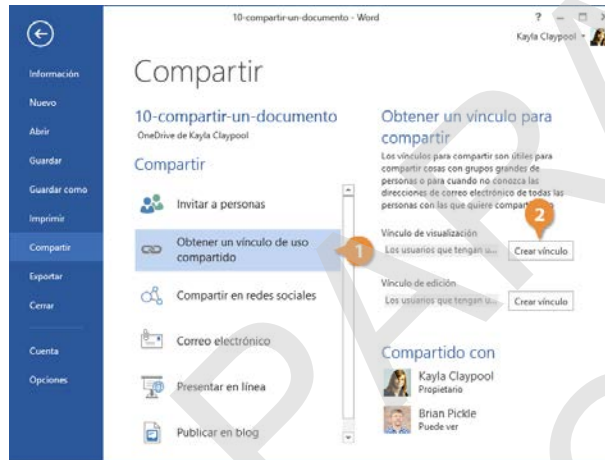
10-compartir-un-documento - Word

?

Kayla Claypool

Información
Nuevo
Abrir
Guardar
Guardar como
Imprimir
Compartir
Exportar
Cerrar
Cuenta
Opciones

Compartir

10-compartir-un-documento
OneDrive de Kayla Claypool

Compartir

Invitar a personas

Obtener un vínculo de uso compartido

1

Compartir en redes sociales

Correo electrónico

Presentar en línea

Publicar en blog

Obtener un vínculo para compartir

Los vínculos para compartir son útiles para compartir cosas con grupos grandes de personas o para cuando no conozca las direcciones de correo electrónico de todas las personas con las que quiere compar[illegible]

2

Vínculo de visualización
Los usuarios que tengan u...
Crear vínculo

Vínculo de edición
Los usuarios que tengan u...
Crear vínculo

Compartido con

Kayla Claypool
Propietario

Brian Pickle
Puede ver